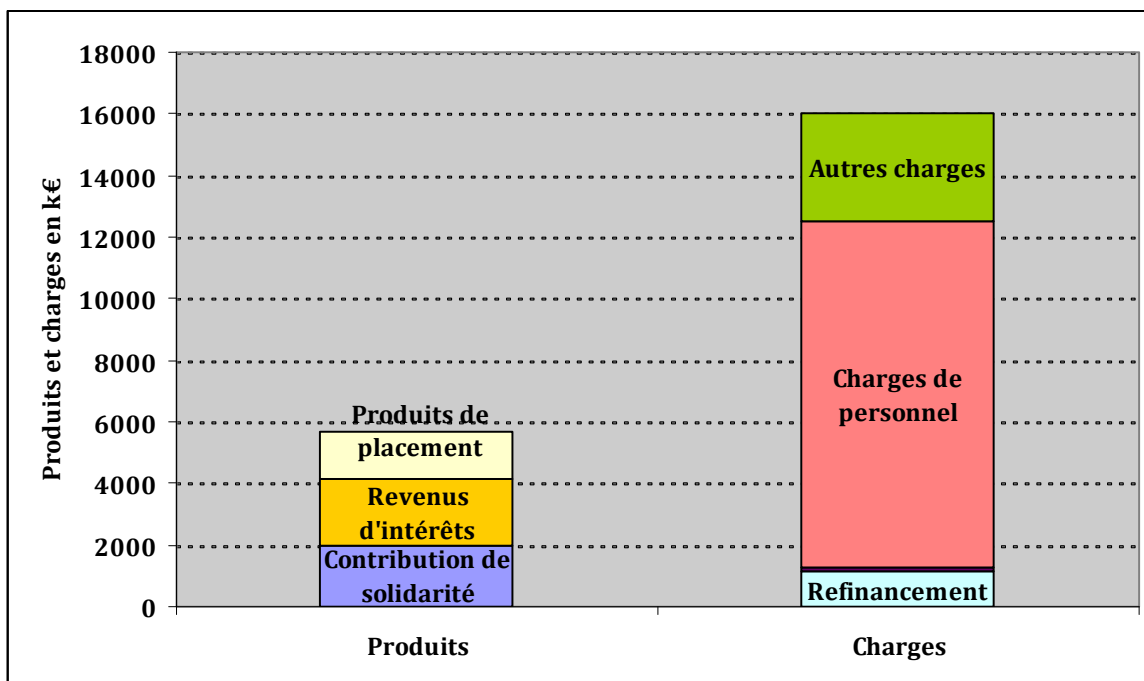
18000
16000
14000
12000
10000
8000
6000
4000
2000
0

Produits et charges en k€

Produits de placement
Revenus d'intérêts
Contribution de solidarité

Autres charges
Charges de personnel
Refinancement

Produits
Charges